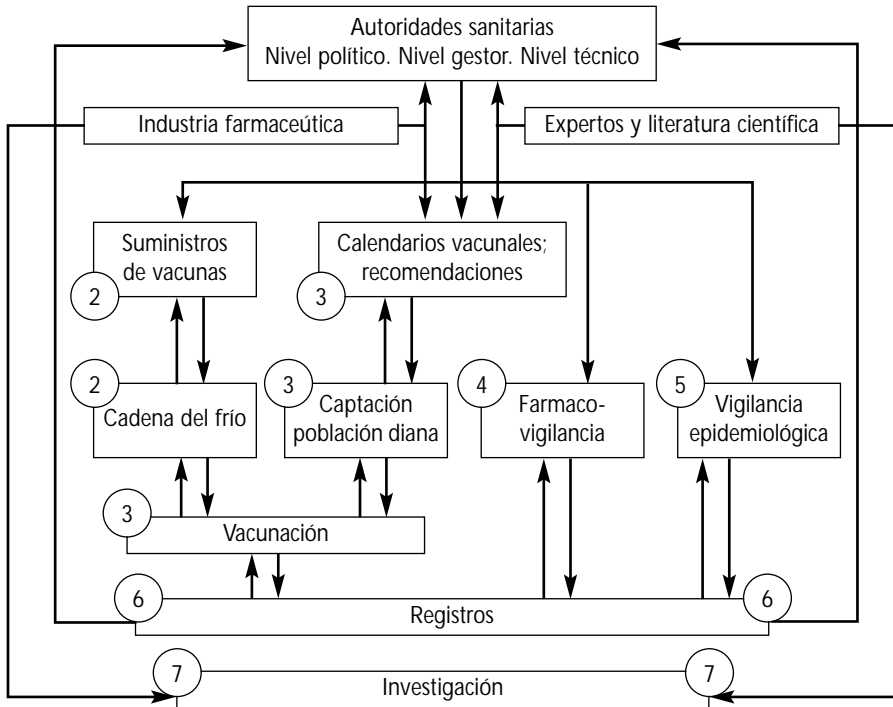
Autoridades sanitarias
Nivel político. Nivel gestor. Nivel técnico

Industria farmaceútica

Expertos y literatura científica

2
Suministros de vacunas

3
Calendarios vacunales; recomendaciones

2
Cadena del frío

3
Captación población diana

4
Farmacovigilancia

5
Vigilancia epidemiológica

3
Vacunación

6
Registros
6

7
Investigación
7